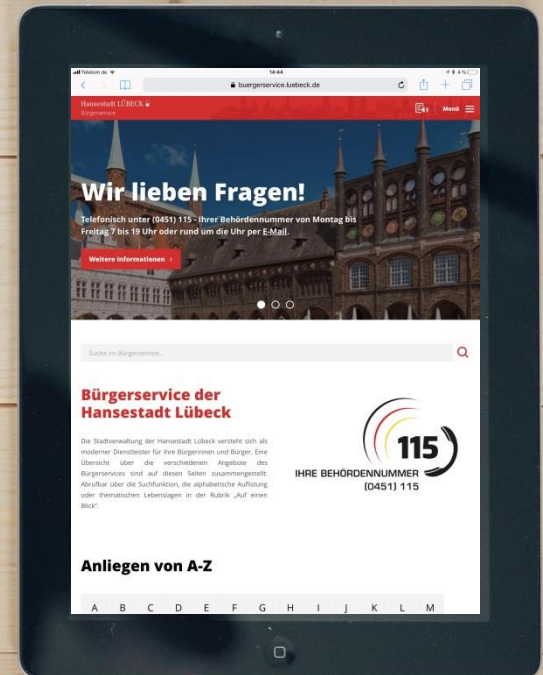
Telekom.de
14:44
buergerservice.luebeck.de
Hansestadt LÜBECK
Bürgerservice
Menü

Wir lieben Fragen!

Telefonisch unter (0451) 115 - Ihrer Behördennummer von Montag bis Freitag 7 bis 19 Uhr oder rund um die Uhr per E-Mail.

Weitere Informationen ›

Suche im Bürgerservice...

Bürgerservice der Hansestadt Lübeck

Die Stadtverwaltung der Hansestadt Lübeck versteht sich als moderner Dienstleister für ihre Bürgerinnen und Bürger. Eine Übersicht über die verschiedenen Angebote des Bürgerservices sind auf diesen Seiten zusammengestellt: Abrufbar über die Suchfunktion, die alphabetische Auflistung oder thematischen Lebenslagen in der Rubrik „Auf einen Blick".

115
IHRE BEHÖRDENNUMMER
(0451) 115

Anliegen von A-Z

A B C D E F G H I J K L M